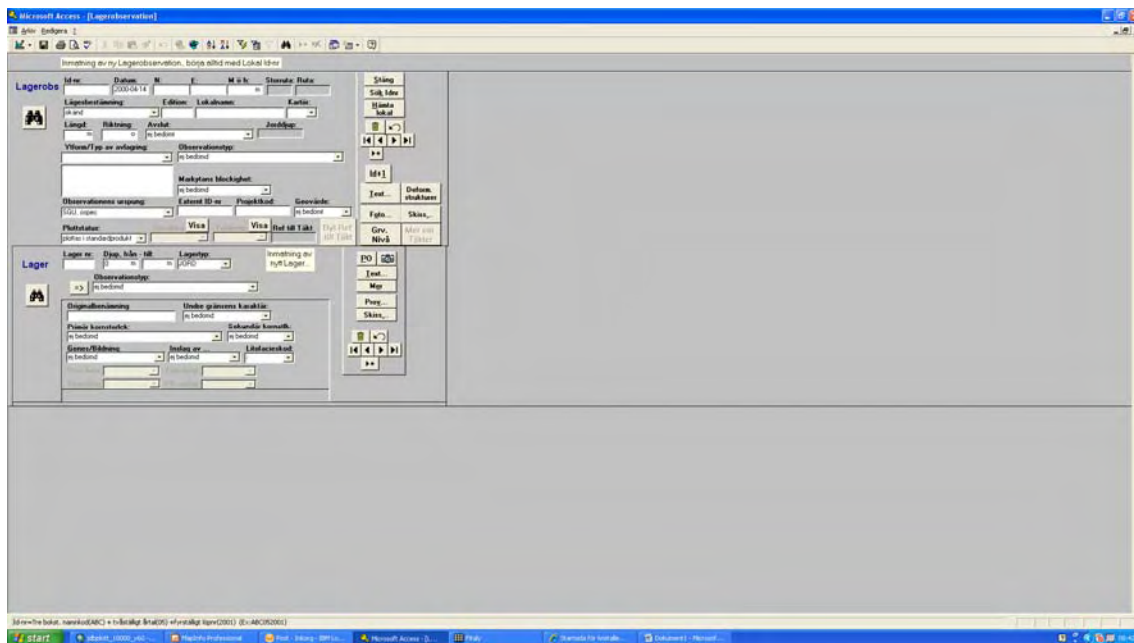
Microsoft Access - [Lagerobservation]

Arkiv Redigera

Inmatning av ny Lagerobservation, börja alltid med Lokal Id-nr

Lagerobs

Id-nr: Datum: N: E: M ö h: Storruta: Ruta:

2000-04-14 m

Lägesbestämning: Edition: Lokalnamn: Karta:

okänd

Längd: Riktning: Avslut: Jorddjup:

m o ej bedömt

Ytform/Typ av avlagring: Observationstyp:

ej bedömd

Markytans blockighet:

ej bedömd

Observationens ursprung: Externt ID-nr Projektkod: Geovärde:

SGU, ospec ej bedömt

Plottstatus: Visa Visa Ref till Takt Dyn Ref till Takt

plottas i standardprodukt

Stäng

Sök Idnr

Hämta lokal

Id+1

Text... Datum. strukturer

Foto... Skiss...

Grv. Nivå Mer om Taktar

Lager

Lager nr: Djup, från - till Lagertyp: Inmatning av nytt Lager...

0 m JORD

Observationstyp:

=> ej bedömd

Originalbenämning Undre gränsens karaktär:

ej bedömd

Primär kornstorlek: Sekundär kornstlk:

ej bedömd ej bedömd

Genes/Bildning Inslag av Litofacieskod:

ej bedömd ej bedömd

PO

Text...

Mer

Prov...

Skiss...

Id-nr=Tre bokst. namnkod(ABC) + tvåsiffrigt årtal(05) +fyrsiffrigt löpnr(2001) (Ex:ABC052001)

start

Microsoft Access - [L...